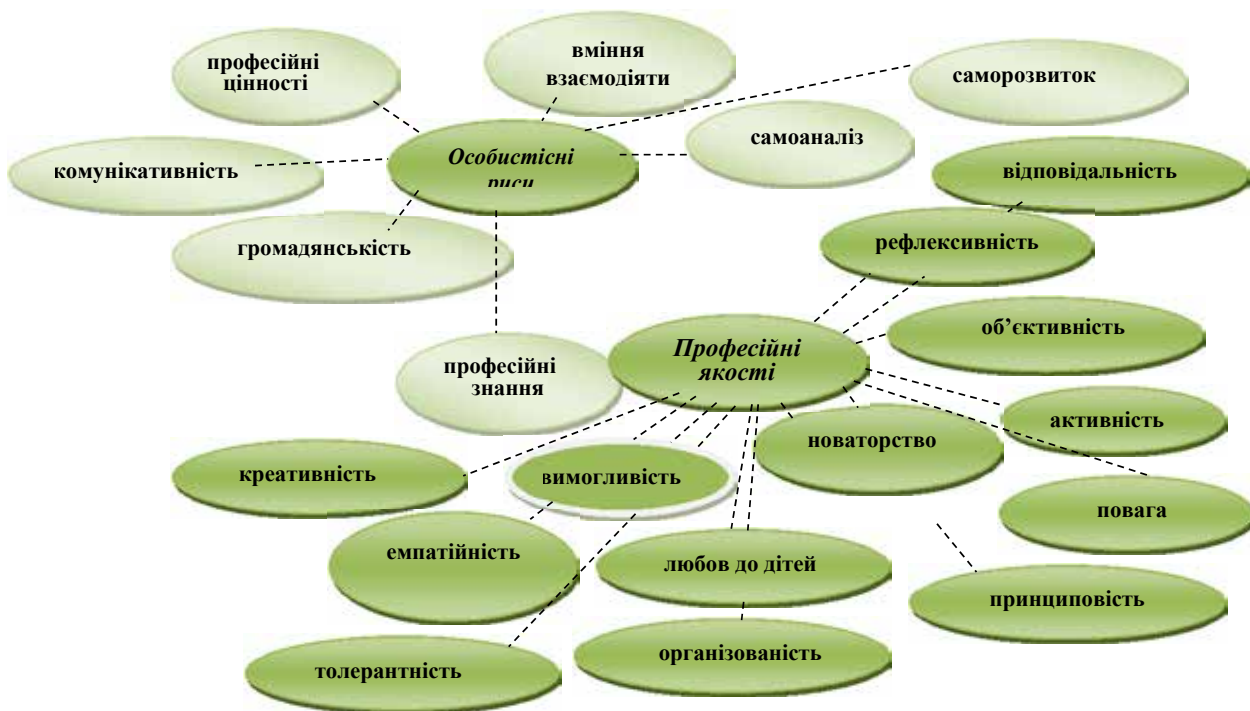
професійні цінності

вміння взаємодіяти

саморозвиток

самоаналіз

комунікативність

Особистісні риси

відповідальність

громадянськість

рефлексивність

об’єктивність

професійні знання

Професійні якості

активність

новаторство

креативність

вимогливість

повага

емпатійність

любов до дітей

принциповість

толерантність

організованість